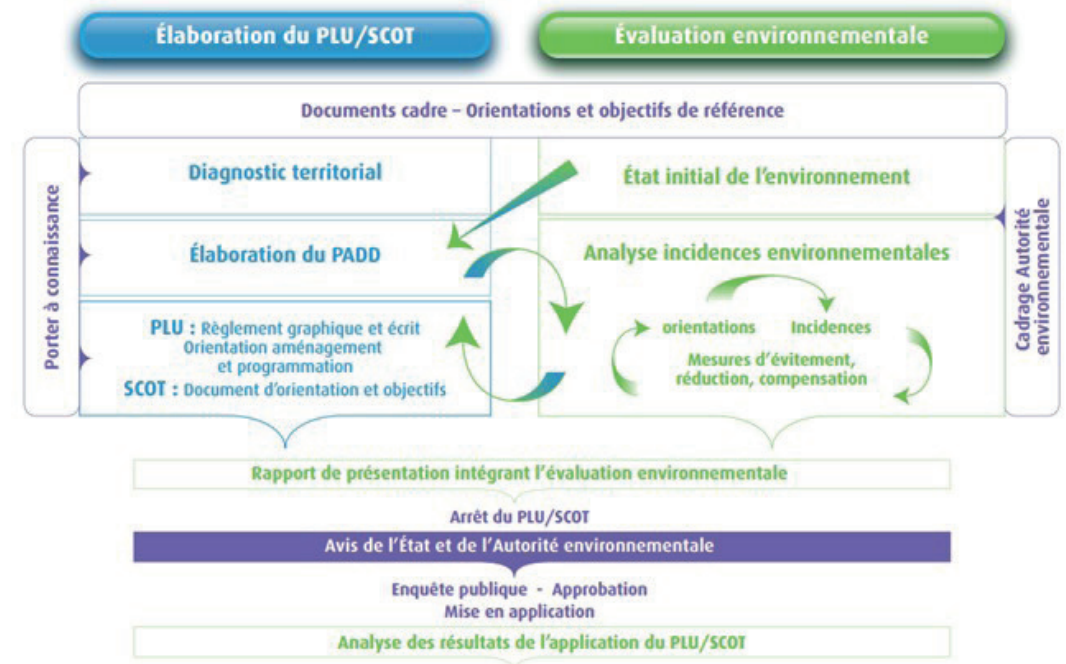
Élaboration du PLU/SCOT

Évaluation environnementale

Documents cadre – Orientations et objectifs de référence

Porter à connaissance

Diagnostic territorial

Élaboration du PADD

PLU : Règlement graphique et écrit Orientation aménagement et programmation

SCOT : Document d'orientation et objectifs

État initial de l'environnement

Analyse incidences environnementales

orientations

Incidences

Mesures d'évitement, réduction, compensation

Cadrage Autorité environnementale

Rapport de présentation intégrant l'évaluation environnementale

Arrêt du PLU/SCOT

Avis de l'État et de l'Autorité environnementale

Enquête publique - Approbation

Mise en application

Analyse des résultats de l'application du PLU/SCOT